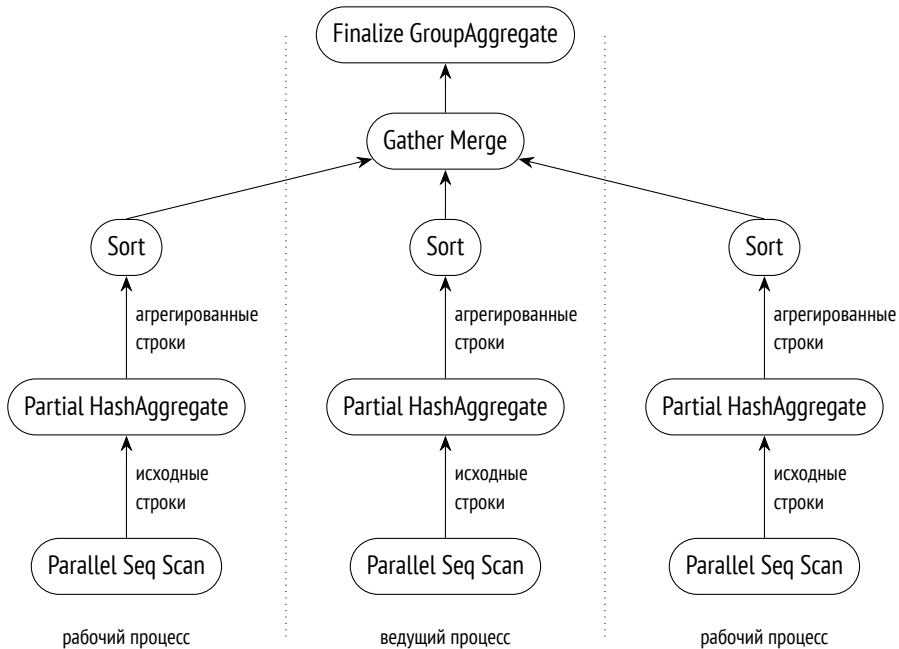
Finalize GroupAggregate

Gather Merge

Sort

агрегированные строки

Partial HashAggregate

исходные строки

Parallel Seq Scan

рабочий процесс

Sort

агрегированные строки

Partial HashAggregate

исходные строки

Parallel Seq Scan

ведущий процесс

Sort

агрегированные строки

Partial HashAggregate

исходные строки

Parallel Seq Scan

рабочий процесс